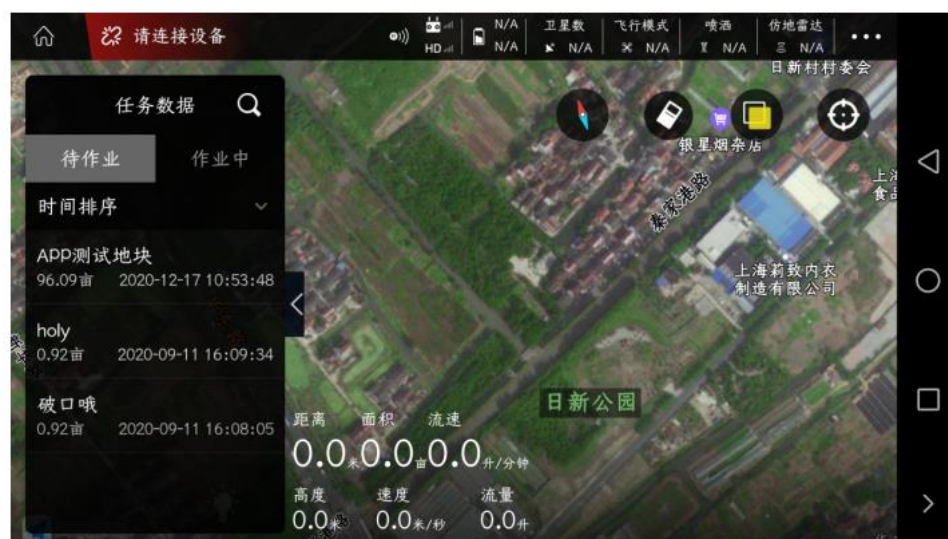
请连接设备

HD N/A N/A

卫星数 N/A

飞行模式 N/A

喷洒 N/A

仿地雷达 N/A

日新村村委会

任务数据

待作业

作业中

时间排序

APP测试地块
96.09亩 2020-12-17 10:53:48

holy
0.92亩 2020-09-11 16:09:34

破口哦
0.92亩 2020-09-11 16:08:05

银星烟杂店

秦家港路

上海莉致内衣制造有限公司

上海食品

日新公园

距离 面积 流速
0.0米 0.0亩 0.0升/分钟

高度 速度 流量
0.0米 0.0米/秒 0.0升